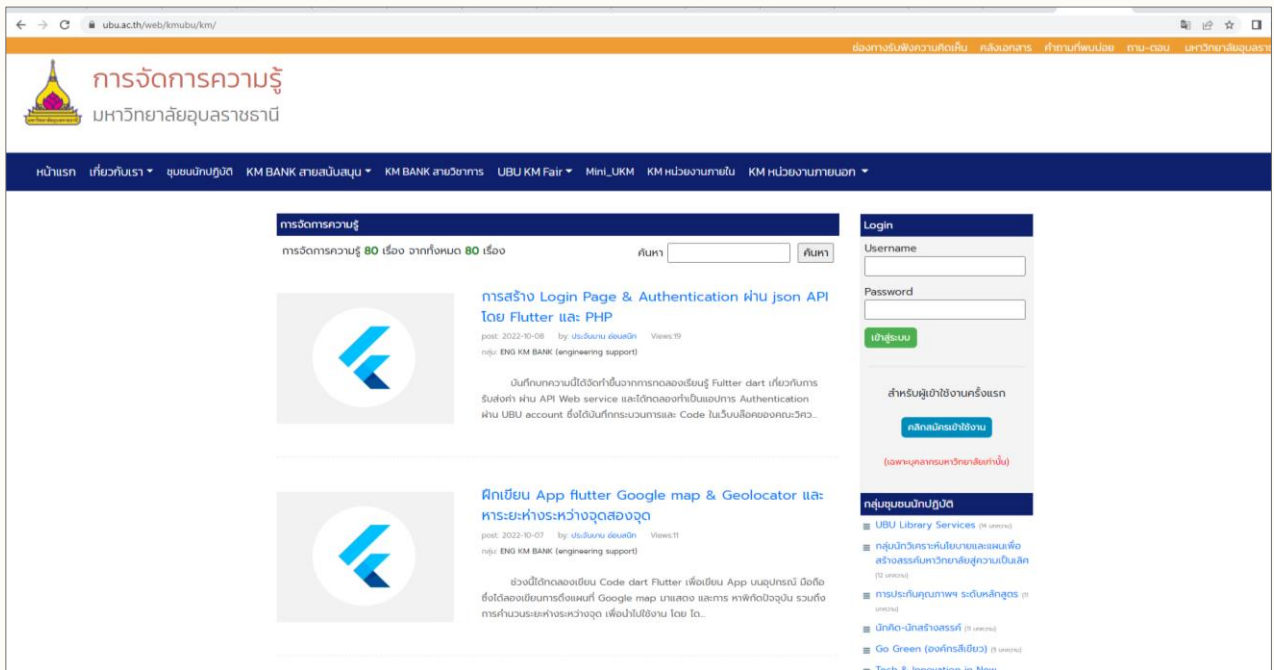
ubu.ac.th/web/kmubu/km/

ช่องทางรับฟังความคิดเห็น คลังเอกสาร คำถามที่พบบ่อย ถาม-ตอบ มหาวิทยาลัยอุบลราช

การจัดการความรู้
มหาวิทยาลัยอุบลราชธานี

หน้าแรก เกี่ยวกับเรา ชุมชนนักปฏิบัติ KM BANK สายสนับสนุน KM BANK สายวิชาการ UBU KM Fair Mini_UKM KM หน่วยงานภายใน KM หน่วยงานภายนอก

การจัดการความรู้
การจัดการความรู้ 80 เรื่อง จากทั้งหมด 80 เรื่อง
ค้นหา ค้นหา

การสร้าง Login Page & Authentication ผ่าน json API โดย Flutter และ PHP
post: 2022-10-08 by: ประจินดา ย่อยสนิท Views:19
กลุ่ม: ENG KM BANK (engineering support)
บันทึกบทความนี้ได้จัดทำขึ้นจากการทดลองเรียนรู้ Fultter dart เกี่ยวกับการรับส่งค่า ผ่าน API Web service และได้ทดลองทำเป็นแอปการ Authentication ผ่าน UBU account ซึ่งได้บันทึกกระบวนการและ Code ในเว็บบล็อคของคณะวิศว...

ฝึกเขียน App flutter Google map & Geolocator และหาระยะห่างระหว่างจุดสองจุด
post: 2022-10-07 by: ประจินดา ย่อยสนิท Views:11
กลุ่ม: ENG KM BANK (engineering support)
ช่วงนี้ได้ทดลองเขียน Code dart Flutter เพื่อเขียน App บนอุปกรณ์ มือถือ ซึ่งได้ลองเขียนการดึงแผนที่ Google map มาแสดง และการ หาพิกัดปัจจุบัน รวมถึงการคำนวนระยะห่างระหว่างจุด เพื่อนำไปใช้งาน โดย ได...

Login
Username
Password
เข้าสู่ระบบ
สำหรับผู้เข้าใช้งานครั้งแรก
คลิกสมัครเข้าใช้งาน
(เฉพาะบุคลากรมหาวิทยาลัยเท่านั้น)

กลุ่มชุมชนนักปฏิบัติ
UBU Library Services (14 บทความ)
กลุ่มนักวิเคราะห์นโยบายและแผนเพื่อสร้างสรรค์มหาวิทยาลัยสู่ความเป็นเลิศ (12 บทความ)
การประกันคุณภาพฯ ระดับหลักสูตร (11 บทความ)
นักคิด-นักสร้างสรรค์ (11 บทความ)
Go Green (องค์กรสีเขียว) (11 บทความ)
Tech & Innovation in New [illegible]